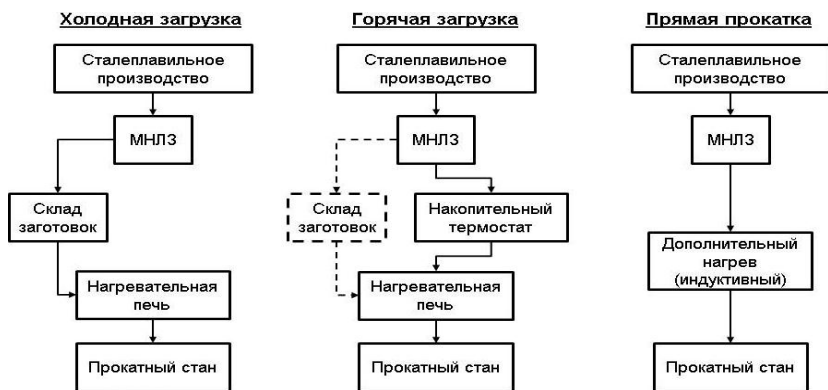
Холодная загрузка

Сталеплавильное производство

МНЛЗ

Склад заготовок

Нагревательная печь

Прокатный стан

Горячая загрузка

Сталеплавильное производство

МНЛЗ

Склад заготовок

Накопительный термостат

Нагревательная печь

Прокатный стан

Прямая прокатка

Сталеплавильное производство

МНЛЗ

Дополнительный нагрев (индуктивный)

Прокатный стан